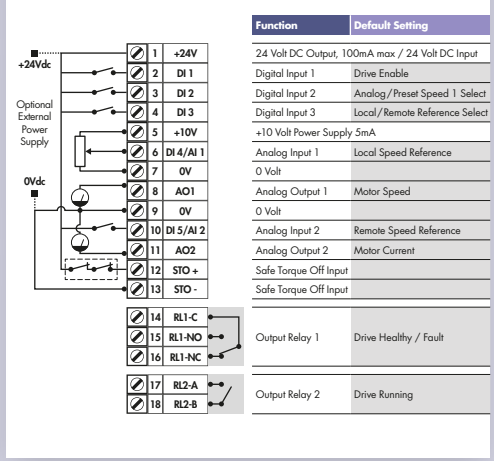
+24Vdc

Optional External Power Supply

0Vdc

| | | | Function | Default Setting |
|---|---|---|---|---|
| | 1 | +24V | 24 Volt DC Output, 100mA max / 24 Volt DC Input | |
| | 2 | DI 1 | Digital Input 1 | Drive Enable |
| | 3 | DI 2 | Digital Input 2 | Analog/Preset Speed 1 Select |
| | 4 | DI 3 | Digital Input 3 | Local/Remote Reference Select |
| | 5 | +10V | +10 Volt Power Supply 5mA | |
| | 6 | DI 4/AI 1 | Analog Input 1 | Local Speed Reference |
| | 7 | 0V | 0 Volt | |
| | 8 | AO1 | Analog Output 1 | Motor Speed |
| | 9 | 0V | 0 Volt | |
| | 10 | DI 5/AI 2 | Analog Input 2 | Remote Speed Reference |
| | 11 | AO2 | Analog Output 2 | Motor Current |
| | 12 | STO + | Safe Torque Off Input | |
| | 13 | STO - | Safe Torque Off Input | |
| | 14 | RL1-C | | |
| | 15 | RL1-NO | Output Relay 1 | Drive Healthy / Fault |
| | 16 | RL1-NC | | |
| | 17 | RL2-A | Output Relay 2 | Drive Running |
| | 18 | RL2-B | | |